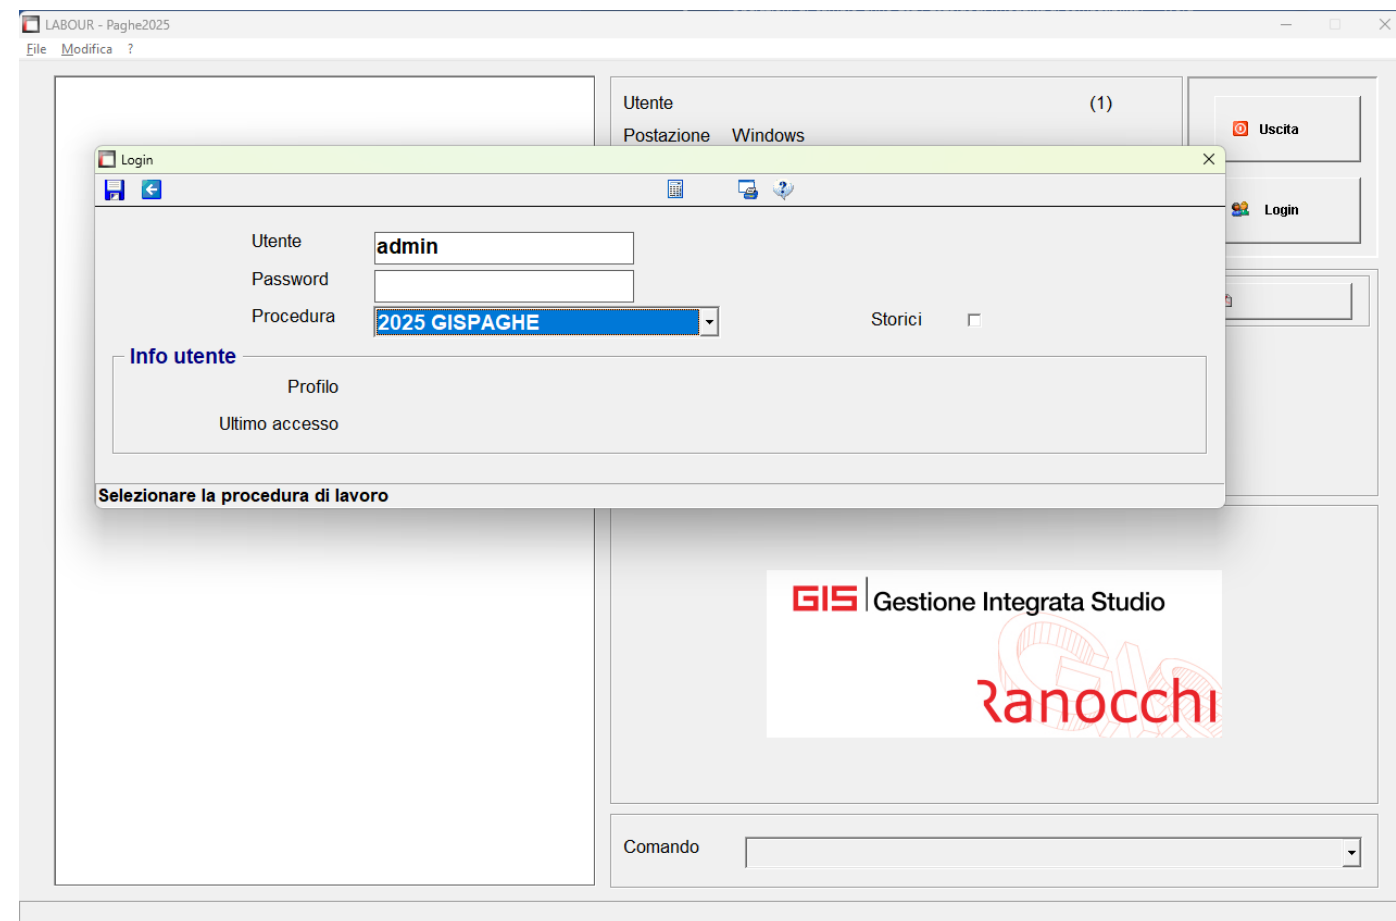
LABOUR - Paghe2025

File Modifica ?

Utente (1)

Postazione Windows

Uscita

Login

Login

Utente admin

Password

Procedura 2025 GISPAGHE

Storici

Info utente

Profilo

Ultimo accesso

Selezionare la procedura di lavoro

GIS Gestione Integrata Studio

Ranocchi

Comando